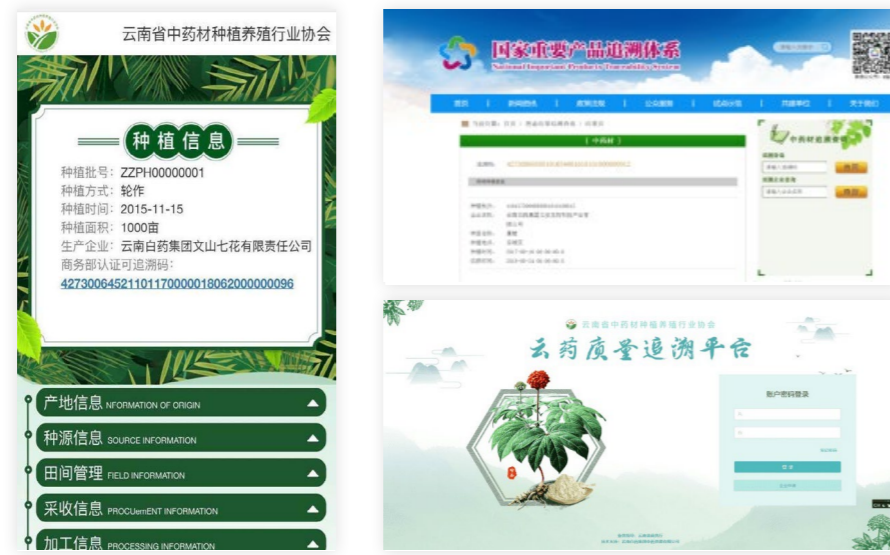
云南省中药材种植养殖行业协会

种植信息

种植批号：ZZPH00000001
种植方式：轮作
种植时间：2015-11-15
种植面积：1000亩
生产企业：云南白药集团文山七花有限责任公司
商务部认证可追溯码：
42730064521101170000018062000000096

产地信息 NFORMATION OF ORIGIN
种源信息 SOURCE INFORMATION
田间管理 FIELD INFORMATION
采收信息 PROCUemENT INFORMATION
加工信息 PROCESSING INFORMATION

国家重要产品追溯体系
National Important Products Traceability System

首页 | 新闻动态 | 政策法规 | 公众服务 | 试点示范 | 共建单位 | 关于我们

中药材

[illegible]

中药材追溯查询

云南省中药材种植养殖行业协会
云药质量追溯平台

账户密码登录

登 录